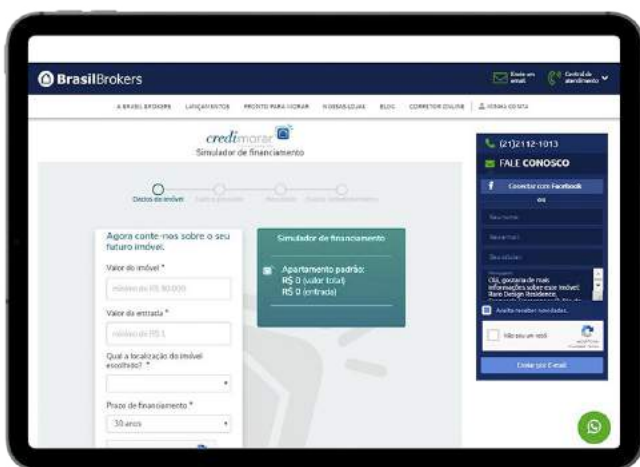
BrasilBrokers

Envie um email
Central de atendimento

A BRASIL BROKERS LANÇAMENTOS PRONTO PARA MORAR NOSSAS LOJAS BLOG CORRETOR ONLINE MINHA CONTA

credimorar
Simulador de financiamento

Dados do imóvel

Agora conte-nos sobre o seu futuro imóvel.

Valor do imóvel *

mínimo de R$ 90.000

Valor da entrada *

mínimo de R$ 1

Qual a localização do imóvel escolhido? *

Prazo de financiamento *

30 anos

Simulador de financiamento

Apartamento padrão:
R$ 0 (valor total)
R$ 0 (entrada)

(21)2112-1013

FALE CONOSCO

Conectar com Facebook

ou

Seu nome

Seu e-mail

Seu telefone

Olá, gostaria de mais informações sobre esse imóvel: Rare Design Residence, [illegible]

Aceito receber novidades.

Não sou um robô

reCAPTCHA

Enviar por E-mail